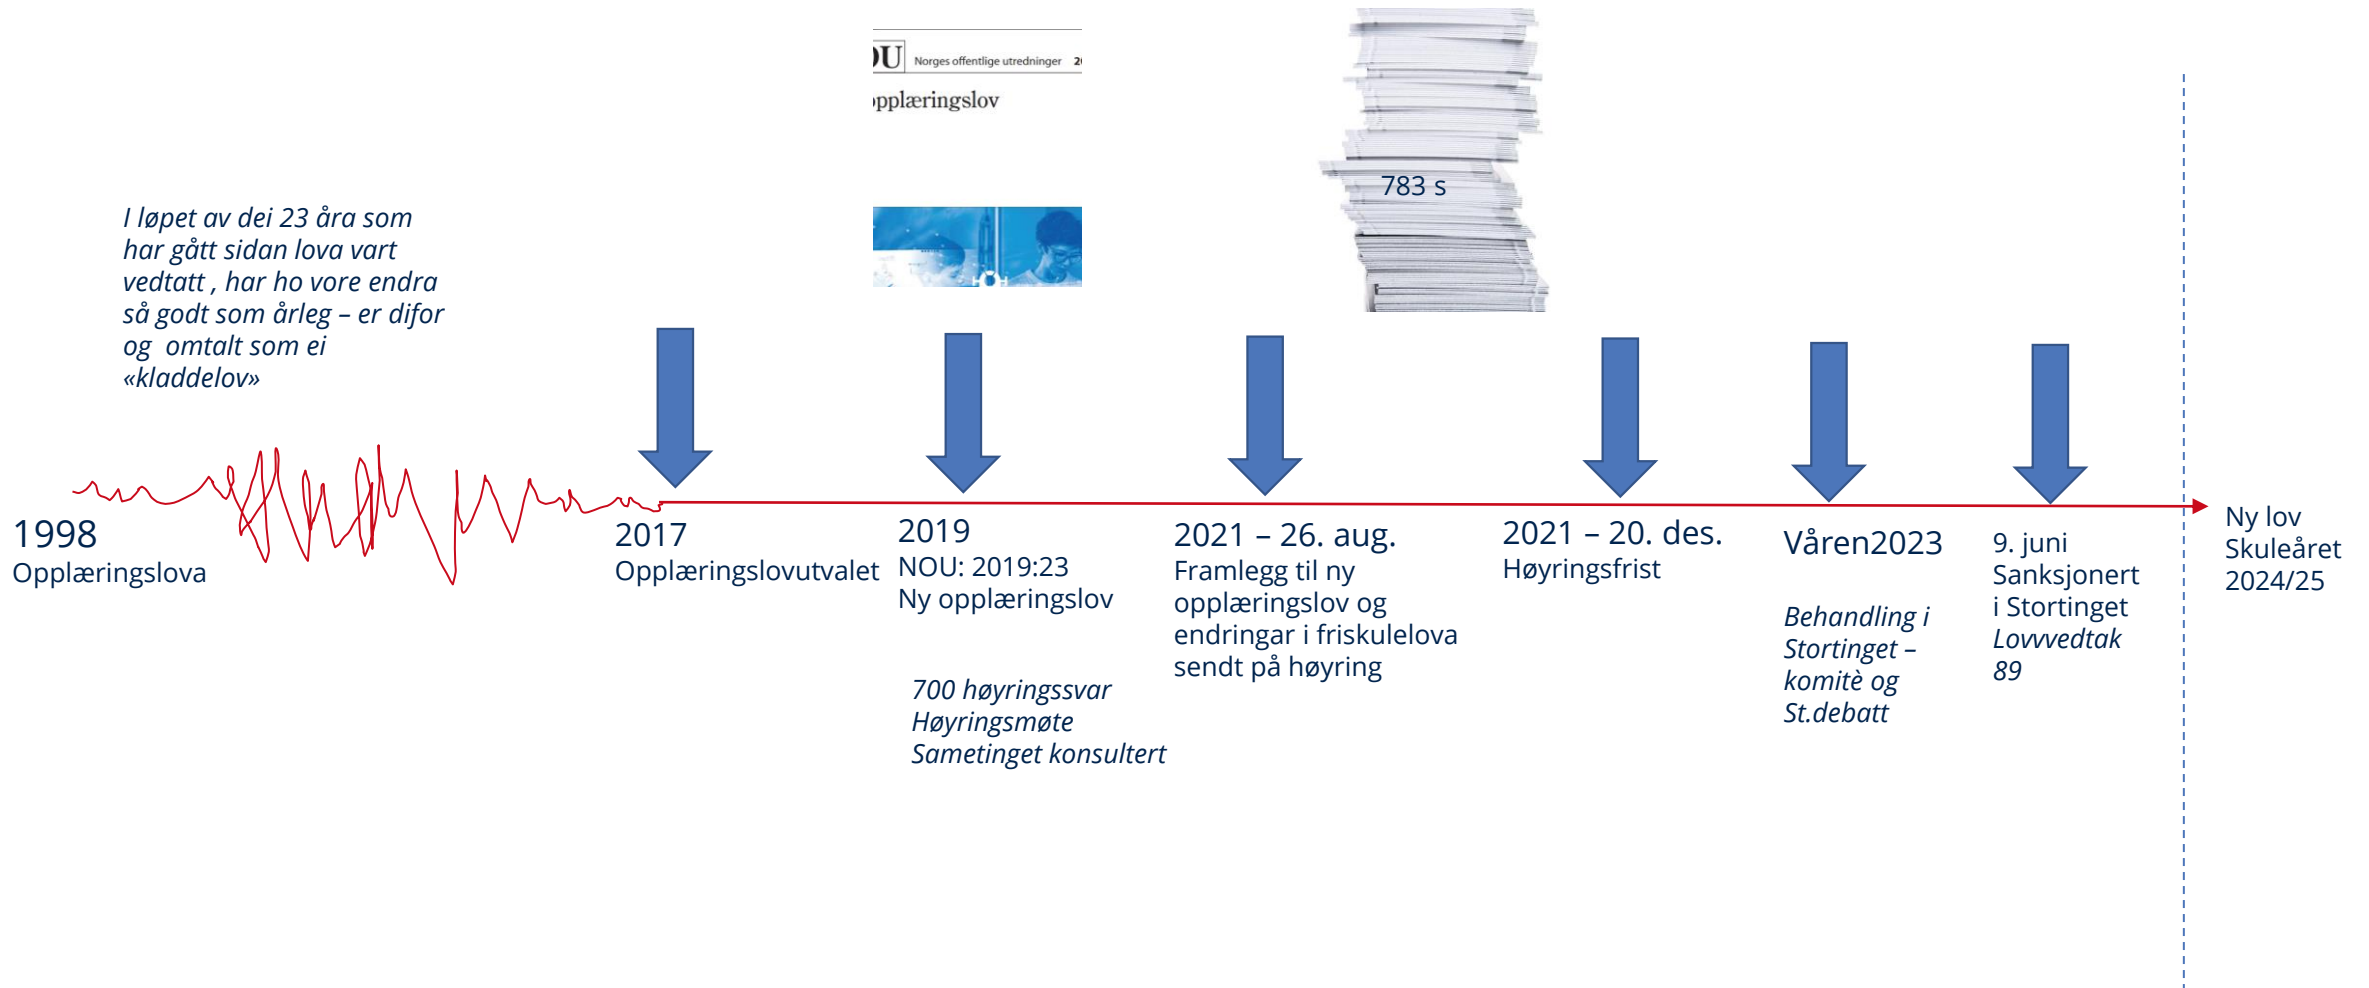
)U Norges offentlige utredninger 2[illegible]

ıpplæringslov

783 s

I løpet av dei 23 åra som har gått sidan lova vart vedtatt , har ho vore endra så godt som årleg – er difor og omtalt som ei «kladdelov»

1998
Opplæringslova

2017
Opplæringslovutvalet

2019
NOU: 2019:23
Ny opplæringslov

700 høyringssvar
Høyringsmøte
Sametinget konsultert

2021 – 26. aug.
Framlegg til ny opplæringslov og endringar i friskulelova sendt på høyring

2021 – 20. des.
Høyringsfrist

Våren2023

Behandling i Stortinget – komitè og St.debatt

9. juni
Sanksjonert i Stortinget
Lovvedtak 89

Ny lov
Skuleåret 2024/25